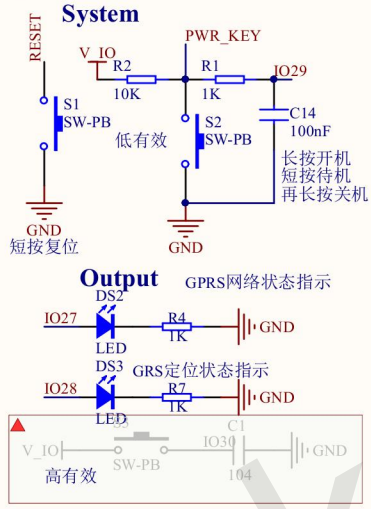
System

RESET

S1
SW-PB

GND
短按复位

V_IO
R2
10K

PWR_KEY
R1
1K

IO29

C14
100nF

低有效

S2
SW-PB

GND

长按开机
短按待机
再长按关机

Output
GPRS网络状态指示

IO27
DS2
LED
R4
1K
GND

IO28
DS3
LED
GRS定位状态指示
R7
1K
GND

V_IO
SW-PB
IO30
C1
104
GND
高有效